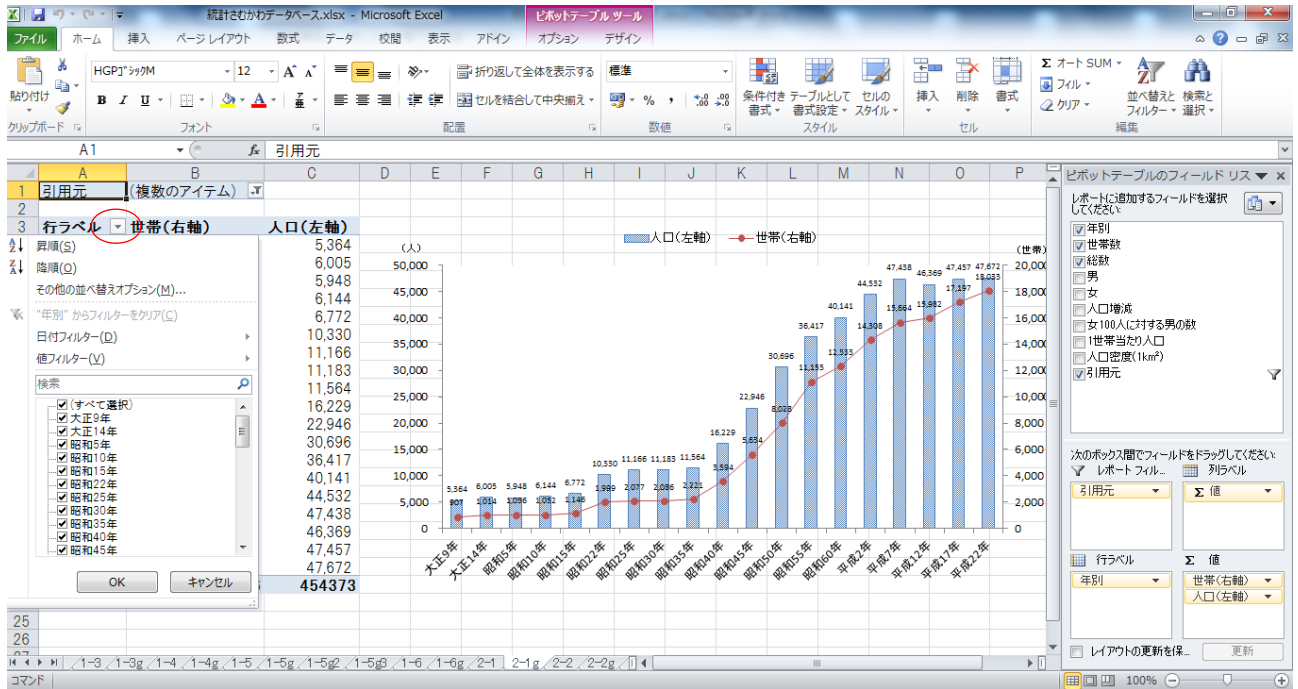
統計さむかわデータベース.xlsx - Microsoft Excel
ピボットテーブル ツール

ファイル ホーム 挿入 ページレイアウト 数式 データ 校閲 表示 アドイン オプション デザイン

貼り付け
クリップボード
HGPｺﾞｼｯｸM 12
B I U
フォント
折り返して全体を表示する
セルを結合して中央揃え
配置
標準
% ,
数値
条件付き書式 テーブルとして書式設定 セルのスタイル
スタイル
挿入 削除 書式
セル
Σ オート SUM
フィル
クリア
並べ替えとフィルター 検索と選択
編集

A1 引用元

| | A | B | C |
|---|---|---|---|
| 1 | 引用元 | (複数のアイテム) | |
| 2 | | | |
| 3 | 行ラベル | 世帯(右軸) | 人口(左軸) |

昇順(S)
降順(O)
その他の並べ替えオプション(M)...
"年別" からフィルターをクリア(C)
日付フィルター(D)
値フィルター(V)
検索
(すべて選択)
大正9年
大正14年
昭和5年
昭和10年
昭和15年
昭和22年
昭和25年
昭和30年
昭和35年
昭和40年
昭和45年
OK キャンセル

5,364
6,005
5,948
6,144
6,772
10,330
11,166
11,183
11,564
16,229
22,946
30,696
36,417
40,141
44,532
47,438
46,369
47,457
47,672
454373

25
26

人口(左軸) 世帯(右軸)
(人)
(世帯)
50,000
45,000
40,000
35,000
30,000
25,000
20,000
15,000
10,000
5,000
0
20,000
18,000
16,000
14,000
12,000
10,000
8,000
6,000
4,000
2,000
0
5,364 6,005 5,948 6,144 6,772 10,330 11,166 11,183 11,564 16,229 22,946 30,696 36,417 40,141 44,532 47,438 46,369 47,457 47,672
907 1,014 1,036 1,052 1,146 1,999 2,077 2,086 2,221 3,594 5,634 8,028 11,155 12,335 14,308 15,664 15,982 17,197 18,033
大正9年 大正14年 昭和5年 昭和10年 昭和15年 昭和22年 昭和25年 昭和30年 昭和35年 昭和40年 昭和45年 昭和50年 昭和55年 昭和60年 平成2年 平成7年 平成12年 平成17年 平成22年

ピボットテーブルのフィールド リスト
レポートに追加するフィールドを選択してください:
年別
世帯数
総数
男
女
人口増減
女100人に対する男の数
1世帯当たり人口
人口密度(1km²)
引用元
次のボックス間でフィールドをドラッグしてください:
レポート フィル... 列ラベル
引用元 Σ 値
行ラベル Σ 値
年別 世帯(右軸)
人口(左軸)
レイアウトの更新を保... 更新

1-3 1-3g 1-4 1-4g 1-5 1-5g 1-5g2 1-5g3 1-6 1-6g 2-1 2-1g 2-2 2-2g
コマンド
100%